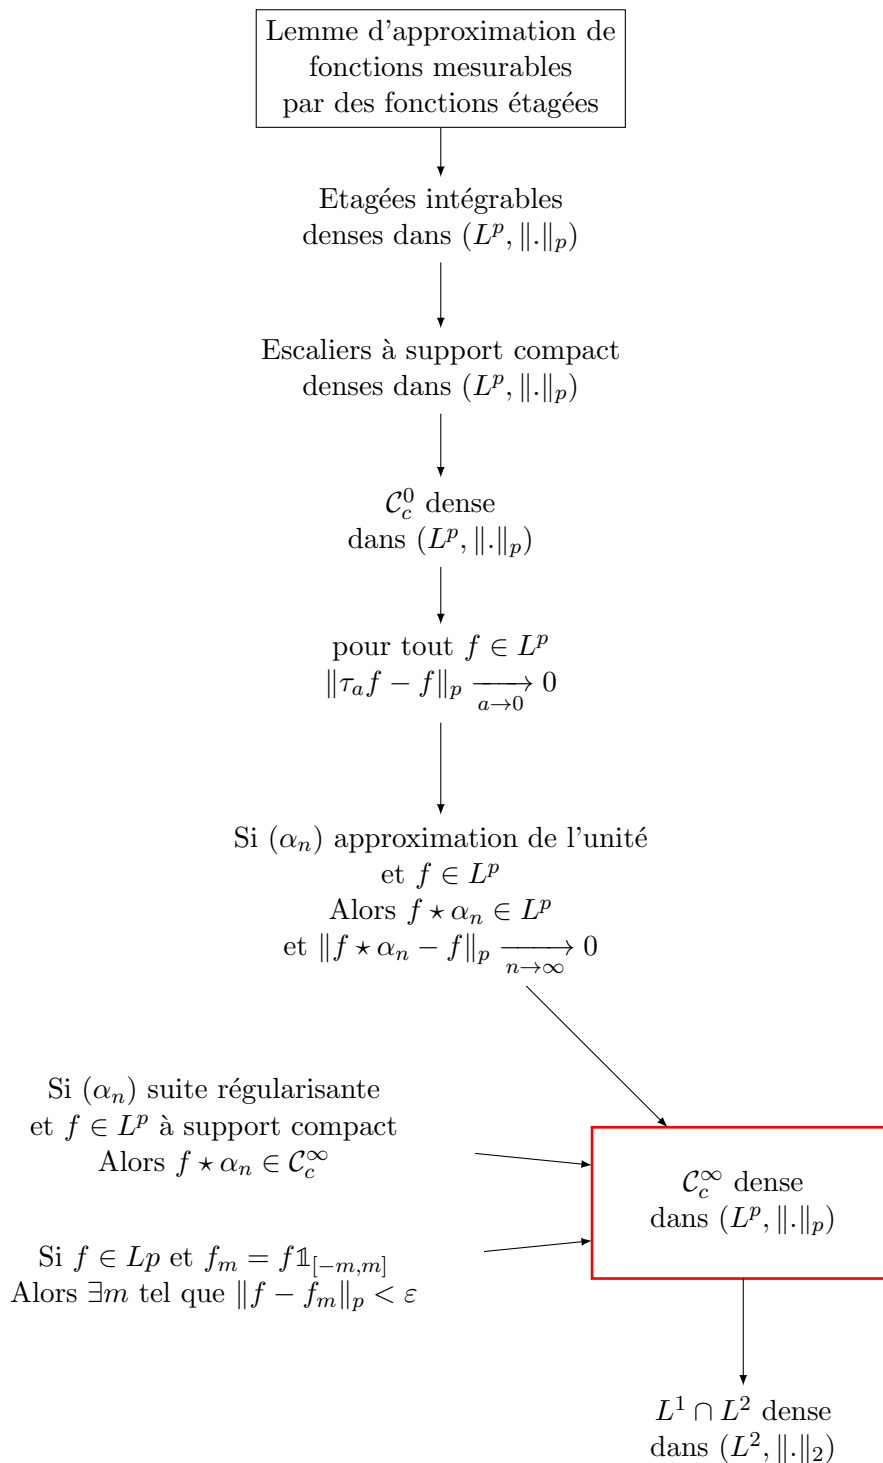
Lemme d'approximation de fonctions mesurables par des fonctions étagées

Etagées intégrables denses dans $(L^p, \|.\|_p)$

Escaliers à support compact denses dans $(L^p, \|.\|_p)$

$\mathcal{C}_c^0$ dense dans $(L^p, \|.\|_p)$

pour tout $f \in L^p$
$\|\tau_a f - f\|_p \xrightarrow[a\to 0]{} 0$

Si $(\alpha_n)$ approximation de l'unité
et $f \in L^p$
Alors $f \star \alpha_n \in L^p$
et $\|f \star \alpha_n - f\|_p \xrightarrow[n\to\infty]{} 0$

Si $(\alpha_n)$ suite régularisante
et $f \in L^p$ à support compact
Alors $f \star \alpha_n \in \mathcal{C}_c^\infty$

Si $f \in Lp$ et $f_m = f\mathbb{1}_{[-m,m]}$
Alors $\exists m$ tel que $\|f - f_m\|_p < \varepsilon$

$\mathcal{C}_c^\infty$ dense dans $(L^p, \|.\|_p)$

$L^1 \cap L^2$ dense dans $(L^2, \|.\|_2)$